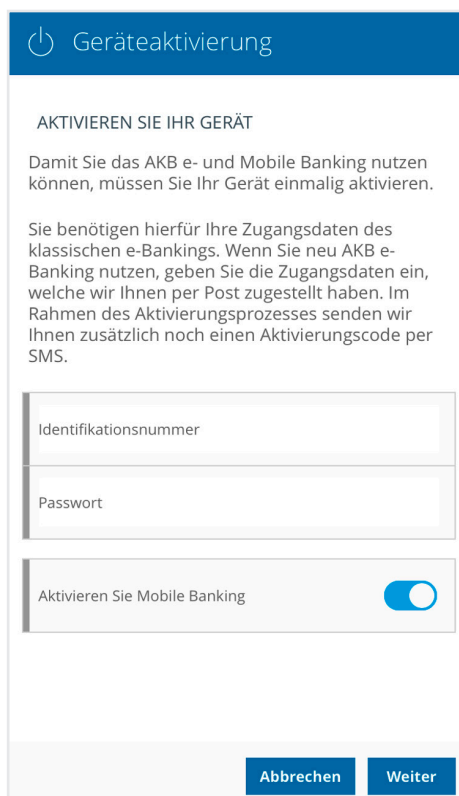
Geräteaktivierung

AKTIVIEREN SIE IHR GERÄT

Damit Sie das AKB e- und Mobile Banking nutzen können, müssen Sie Ihr Gerät einmalig aktivieren.

Sie benötigen hierfür Ihre Zugangsdaten des klassischen e-Bankings. Wenn Sie neu AKB e-Banking nutzen, geben Sie die Zugangsdaten ein, welche wir Ihnen per Post zugestellt haben. Im Rahmen des Aktivierungsprozesses senden wir Ihnen zusätzlich noch einen Aktivierungscode per SMS.

Identifikationsnummer

Passwort

Aktivieren Sie Mobile Banking

Abbrechen

Weiter